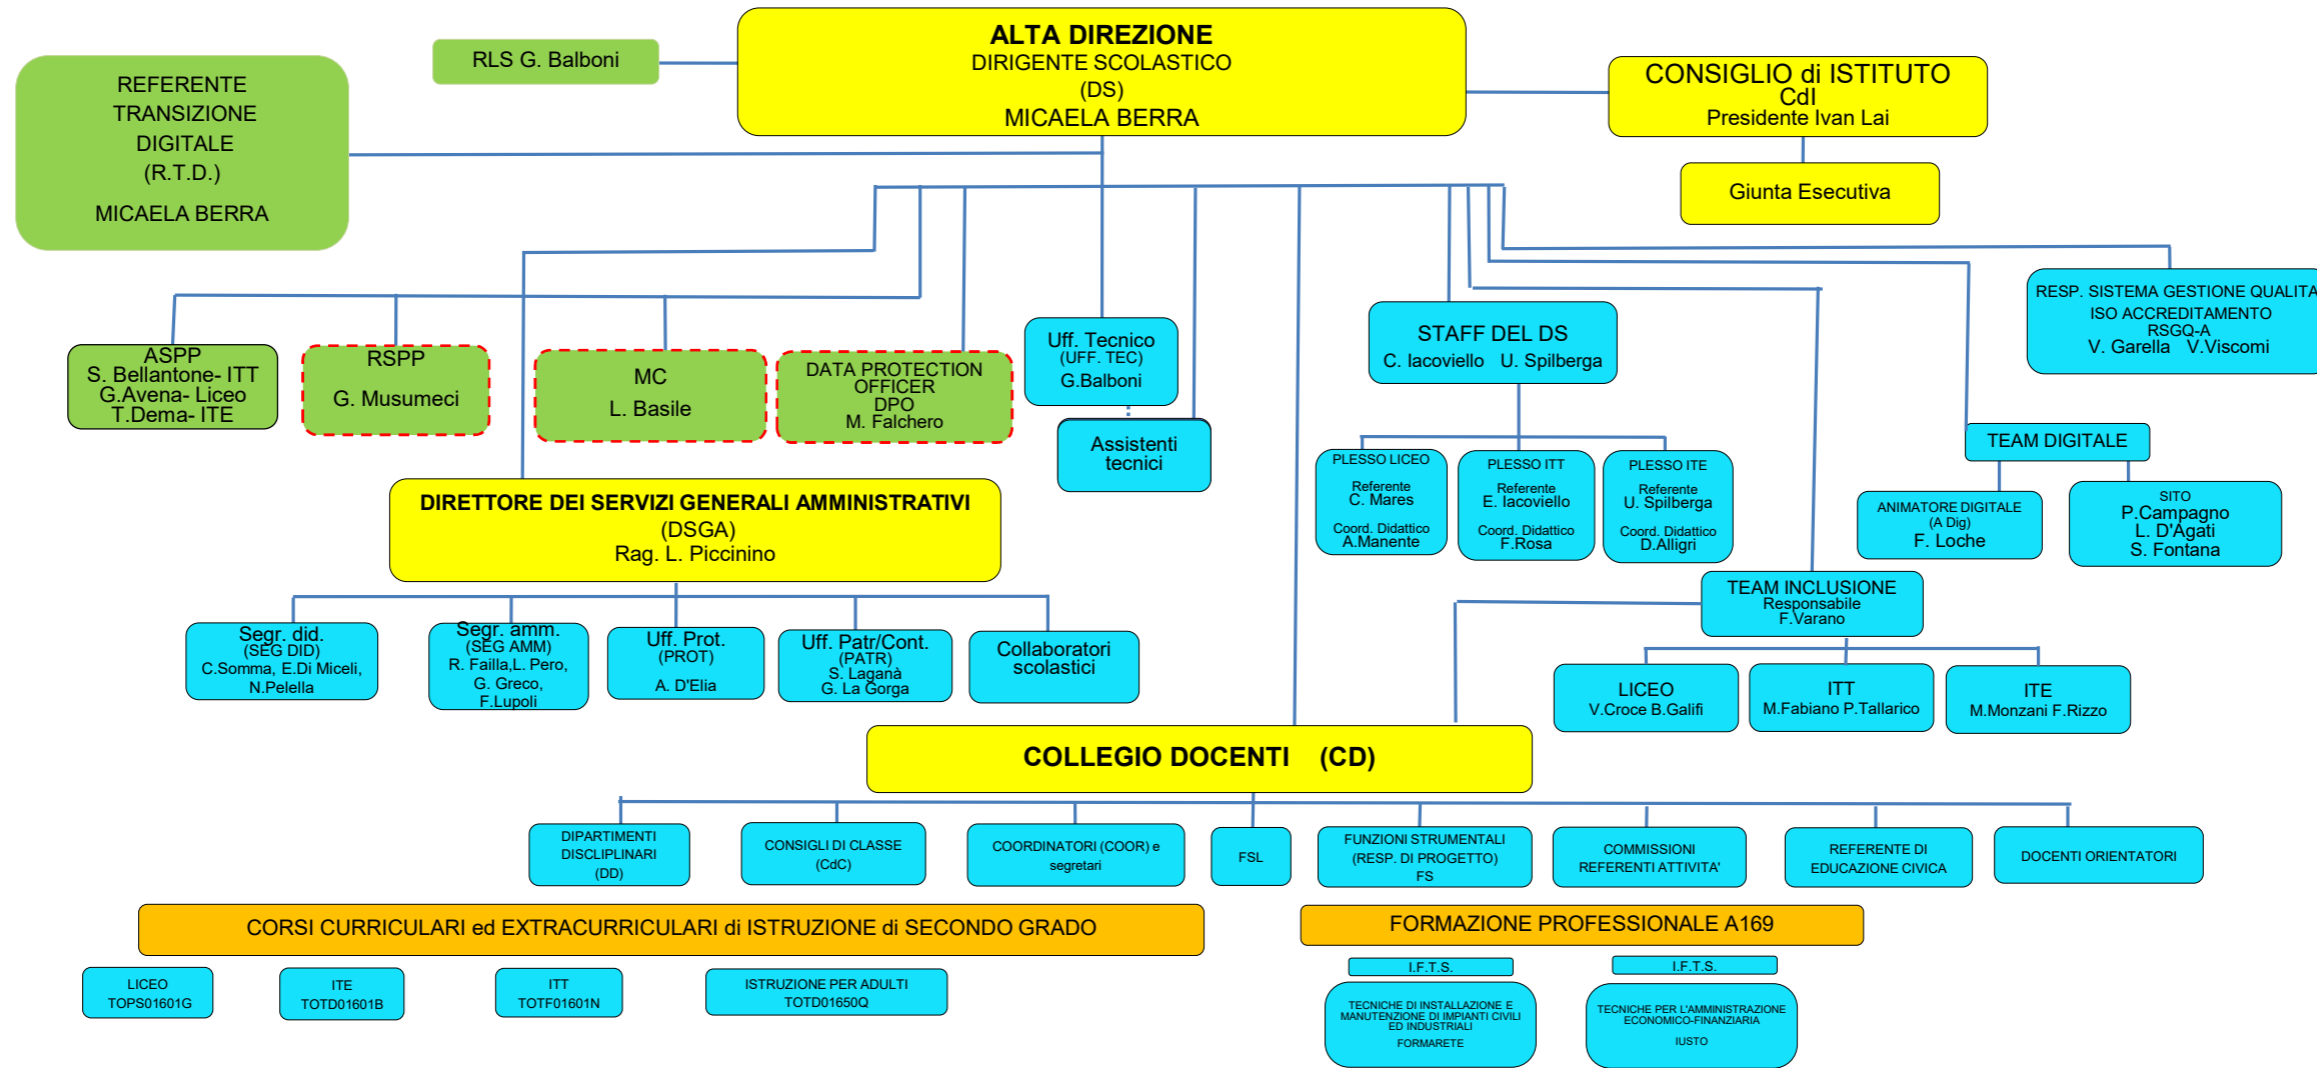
RLS G. Balboni

ALTA DIREZIONE
DIRIGENTE SCOLASTICO
(DS)
MICAELA BERRA

CONSIGLIO di ISTITUTO
CdI
Presidente Ivan Lai

Giunta Esecutiva

REFERENTE TRANSIZIONE DIGITALE (R.T.D.)
MICAELA BERRA

RESP. SISTEMA GESTIONE QUALITA
ISO ACCREDITAMENTO
RSGQ-A
V. Garella V.Viscomi

ASPP
S. Bellantone- ITT
G.Avena- Liceo
T.Dema- ITE

RSPP
G. Musumeci

MC
L. Basile

DATA PROTECTION OFFICER
DPO
M. Falchero

Uff. Tecnico
(UFF. TEC)
G.Balboni

Assistenti tecnici

STAFF DEL DS
C. Iacoviello U. Spilberga

PLESSO LICEO
Referente
C. Mares
Coord. Didattico
A.Manente

PLESSO ITT
Referente
E. Iacoviello
Coord. Didattico
F.Rosa

PLESSO ITE
Referente
U. Spilberga
Coord. Didattico
D.Alligri

TEAM DIGITALE

ANIMATORE DIGITALE
(A Dig)
F. Loche

SITO
P.Campagno
L. D'Agati
S. Fontana

DIRETTORE DEI SERVIZI GENERALI AMMINISTRATIVI
(DSGA)
Rag. L. Piccinino

Segr. did.
(SEG DID)
C.Somma, E.Di Miceli, N.Pelella

Segr. amm.
(SEG AMM)
R. Failla,L. Pero, G. Greco, F.Lupoli

Uff. Prot.
(PROT)
A. D'Elia

Uff. Patr/Cont.
(PATR)
S. Laganà
G. La Gorga

Collaboratori scolastici

TEAM INCLUSIONE
Responsabile
F.Varano

LICEO
V.Croce B.Galifi

ITT
M.Fabiano P.Tallarico

ITE
M.Monzani F.Rizzo

COLLEGIO DOCENTI (CD)

DIPARTIMENTI DISCIPLINARI (DD)

CONSIGLI DI CLASSE (CdC)

COORDINATORI (COOR) e segretari

FSL

FUNZIONI STRUMENTALI (RESP. DI PROGETTO) FS

COMMISSIONI REFERENTI ATTIVITA'

REFERENTE DI EDUCAZIONE CIVICA

DOCENTI ORIENTATORI

CORSI CURRICULARI ed EXTRACURRICULARI di ISTRUZIONE di SECONDO GRADO

FORMAZIONE PROFESSIONALE A169

LICEO
TOPS01601G

ITE
TOTD01601B

ITT
TOTF01601N

ISTRUZIONE PER ADULTI
TOTD01650Q

I.F.T.S.
TECNICHE DI INSTALLAZIONE E MANUTENZIONE DI IMPIANTI CIVILI ED INDUSTRIALI
FORMARETE

I.F.T.S.
TECNICHE PER L'AMMINISTRAZIONE ECONOMICO-FINANZIARIA
IUSTO